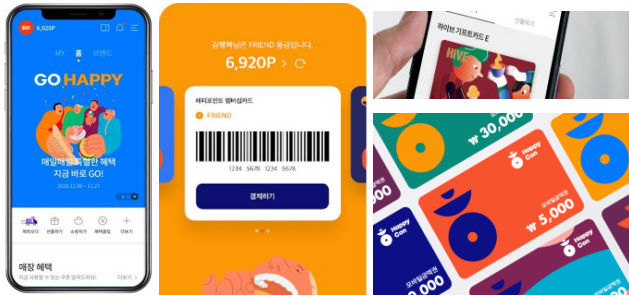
6,920P

MY 홈 브랜드

GO HAPPY

매일매일 특별한 혜택
지금 바로 GO!

2020.11.06 ~ 11.27

해피오더 선물하기 쇼핑하기 혜택클럽 더보기

매장 혜택

더보기

김행복님은 FRIEND 등급입니다.

6,920P

해피포인트 멤버십카드

FRIEND

1234 5678 1234 5678

결제하기

해피기프트카드 E

선물하기

₩ 30,000

Happy Con

모바일금액권

₩ 5,000

Happy Con

모바일금액권

0,000